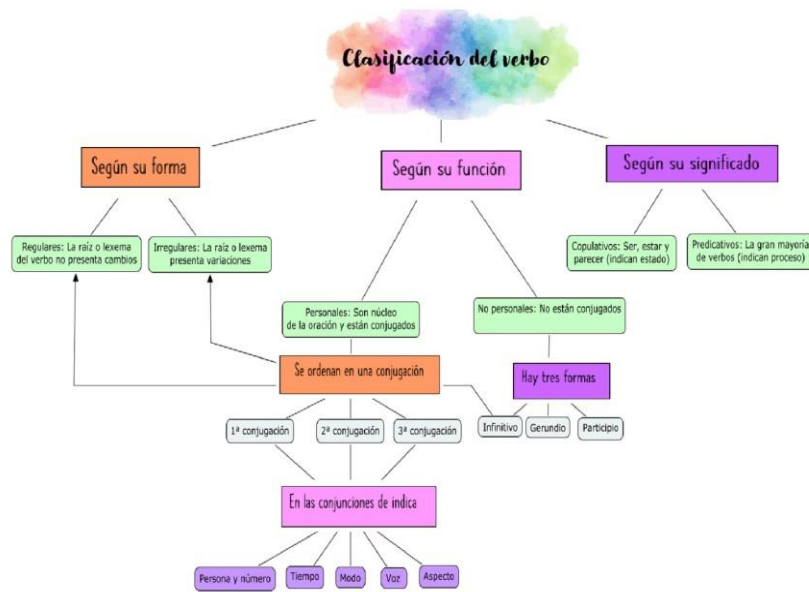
Clasificación del verbo

Según su forma

Según su función

Según su significado

Regulares: La raíz o lexema del verbo no presenta cambios

Irregulares: La raíz o lexema presenta variaciones

Copulativos: Ser, estar y parecer (indican estado)

Predicativos: La gran mayoría de verbos (indican proceso)

Personales: Son núcleo de la oración y están conjugados

No personales: No están conjugados

Se ordenan en una conjugación

Hay tres formas

1ª conjugación

2ª conjugación

3ª conjugación

Infinitivo

Gerundio

Participio

En las conjunciones de indica

Persona y número

Tiempo

Modo

Voz

Aspecto